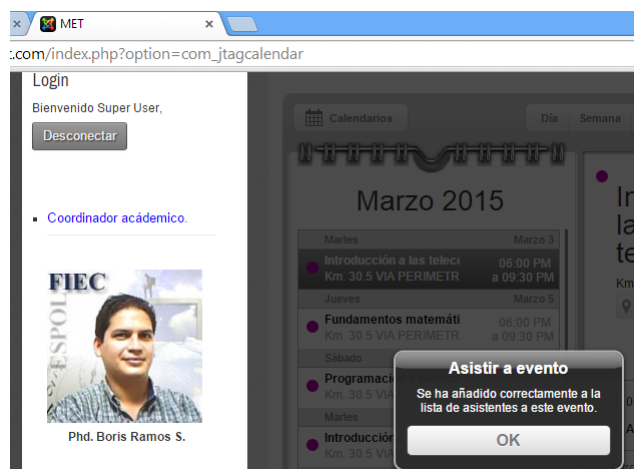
MET
t.com/index.php?option=com_jtagcalendar

Login
Bienvenido Super User,
Desconectar

Coordinador académico.

FIEC
ESPOL
Phd. Boris Ramos S.

Calendarios
Día
Semana

Marzo 2015

Martes
Marzo 3
Introducción a las telec
Km. 30.5 VIA PERIMETR
06:00 PM
a 09:30 PM
Jueves
Marzo 5
Fundamentos matemáti
Km. 30.5 VIA PERIMETR
06:00 PM
a 09:30 PM
Sábado
Programaci
Martes
Introducción

In
la
te
Km

Asistir a evento
Se ha añadido correctamente a la lista de asistentes a este evento.
OK